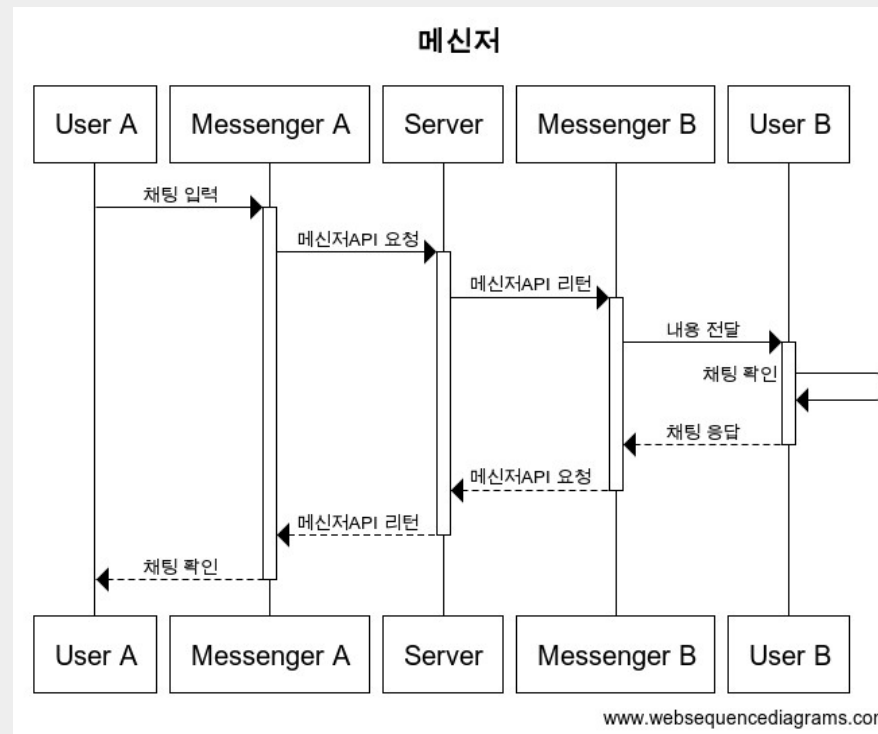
메신저

User A

Messenger A

Server

Messenger B

User B

채팅 입력

메신저API 요청

메신저API 리턴

내용 전달

채팅 확인

채팅 응답

메신저API 요청

메신저API 리턴

채팅 확인

User A

Messenger A

Server

Messenger B

User B

www.websequencediagrams.cor